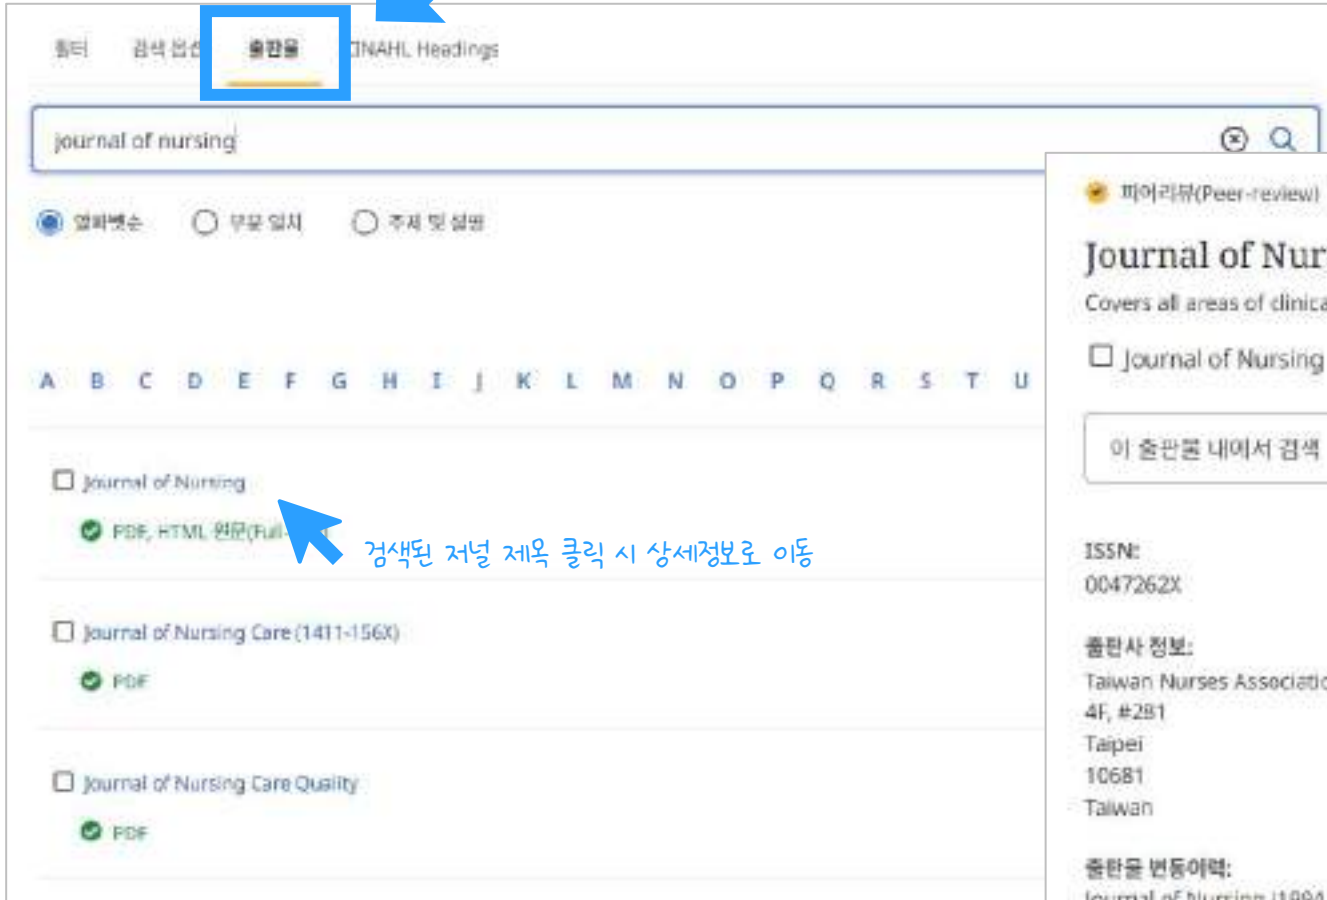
필터 검색 옵션 출판물 CINAHL Headings

journal of nursing

알파벳순 부분 일치 주제 및 설명

A B C D E F G H I J K L M N O P Q R S T U

Journal of Nursing

PDF, HTML 원문(Full-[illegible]

검색된 저널 제목 클릭 시 상세정보로 이동

Journal of Nursing Care (1411-156X)

PDF

Journal of Nursing Care Quality

PDF

피어리뷰(Peer-review)

Journal of Nur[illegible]

Covers all areas of clinica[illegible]

Journal of Nursing

이 출판물 내에서 검색

ISSN:
0047262X

출판사 정보:
Taiwan Nurses Associatio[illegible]
4F, #281
Taipei
10681
Taiwan

출판물 변동이력:
Journal of Nursing (1994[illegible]